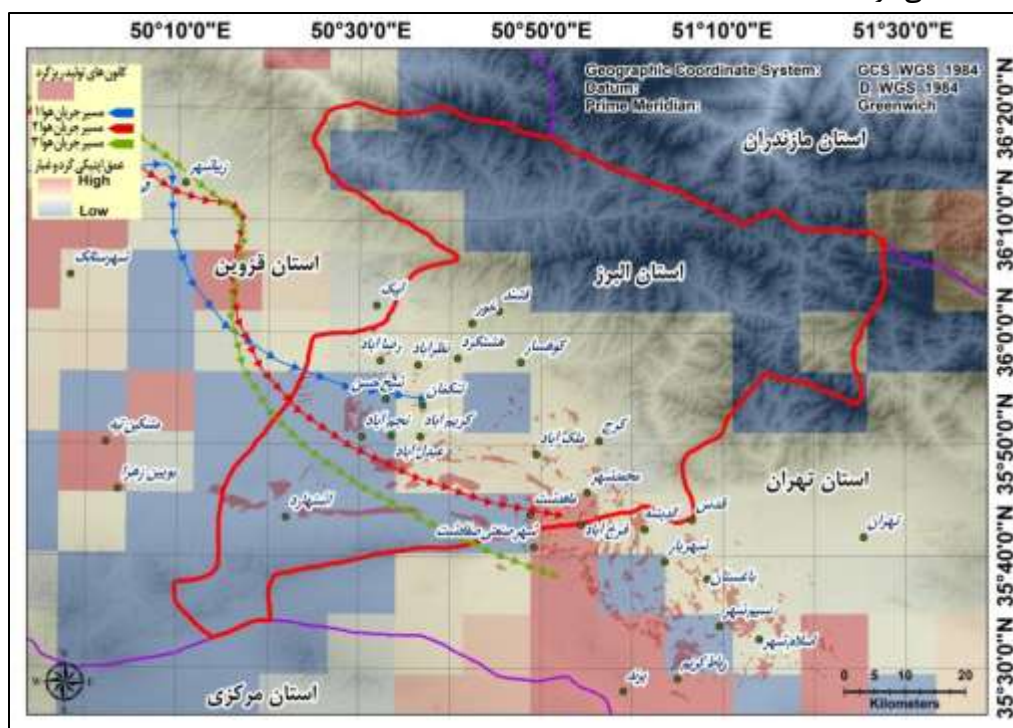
50°10'0"E 50°30'0"E 50°50'0"E 51°10'0"E 51°30'0"E

36°20'0"N 36°10'0"N 36°0'0"N 35°50'0"N 35°40'0"N 35°30'0"N

Geographic Coordinate System: GCS_WGS_1984
Datum: D_WGS_1984
Prime Meridian: Greenwich

کانون های تولید ریزگرد
مسیر جریان هوا ۱
مسیر جریان هوا ۲
مسیر جریان هوا ۳
عمق اپتیکی گرد و غبار
High
Low

استان مازندران
استان البرز
استان قزوین
استان تهران
استان مرکزی

زیاشهر
سهرستانک
آبیک
قشلاق
طالقان
رضا آباد
نظرآباد
هشتگرد
کوهسار
شیخ حسن
تنکمان
کرج
کریم آباد
تحریرآباد
ملک آباد
عبدل آباد
محمدشهر
منصورآباد
بوئین زهرا
آبسهرد
ماهدشت
قدس
شهرصنعتی سپهرسهالت
فردیس
فرخ آباد
شهریار
تهران
باغستان
صباشهر
اسلامشهر
رباط کریم
پرند

0 5 10 20
Kilometers